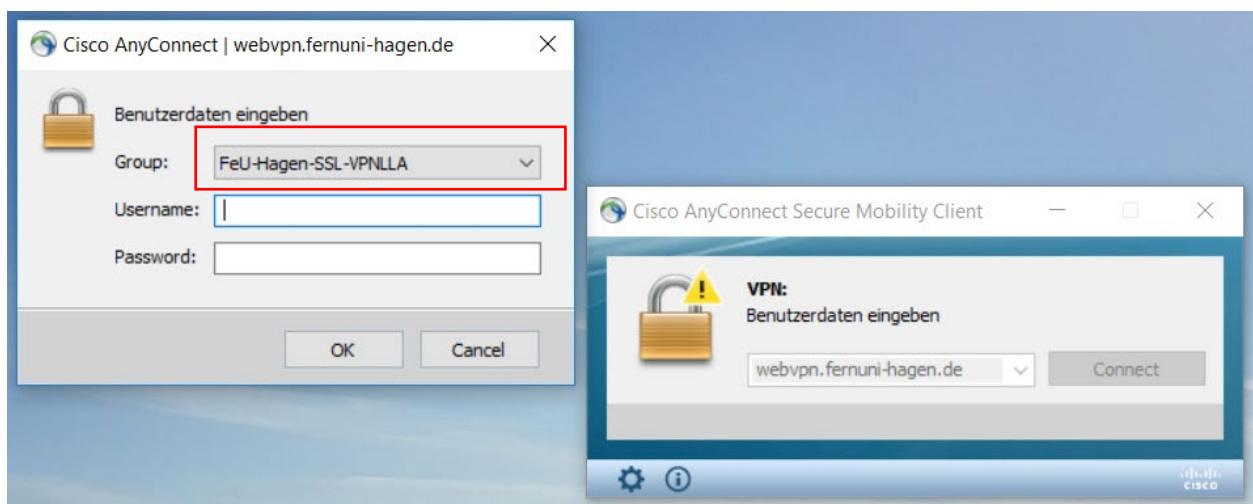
Cisco AnyConnect | webvpn.fernuni-hagen.de

Benutzerdaten eingeben

Group: FeU-Hagen-SSL-VPNLLA

Username:

Password:

OK Cancel

Cisco AnyConnect Secure Mobility Client

VPN:
Benutzerdaten eingeben

webvpn.fernuni-hagen.de

Connect

cisco